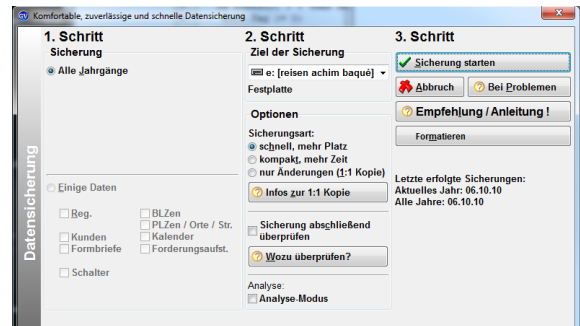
Komfortable, zuverlässige und schnelle Datensicherung

Datensicherung

1. Schritt
Sicherung
Alle Jahrgänge

Einige Daten
Reg.
Kunden
Formbriefe
Schalter
BLZen
PLZen / Orte / Str.
Kalender
Forderungsaufst.

2. Schritt
Ziel der Sicherung
e: [reisen achim baqué]
Festplatte

Optionen
Sicherungsart:
schnell, mehr Platz
kompakt, mehr Zeit
nur Änderungen (1:1 Kopie)
Infos zur 1:1 Kopie

Sicherung abschließend überprüfen
Wozu überprüfen?

Analyse:
Analyse-Modus

3. Schritt
Sicherung starten
Abbruch
Bei Problemen
Empfehlung / Anleitung !
Formatieren

Letzte erfolgte Sicherungen:
Aktuelles Jahr: 06.10.10
Alle Jahre: 06.10.10